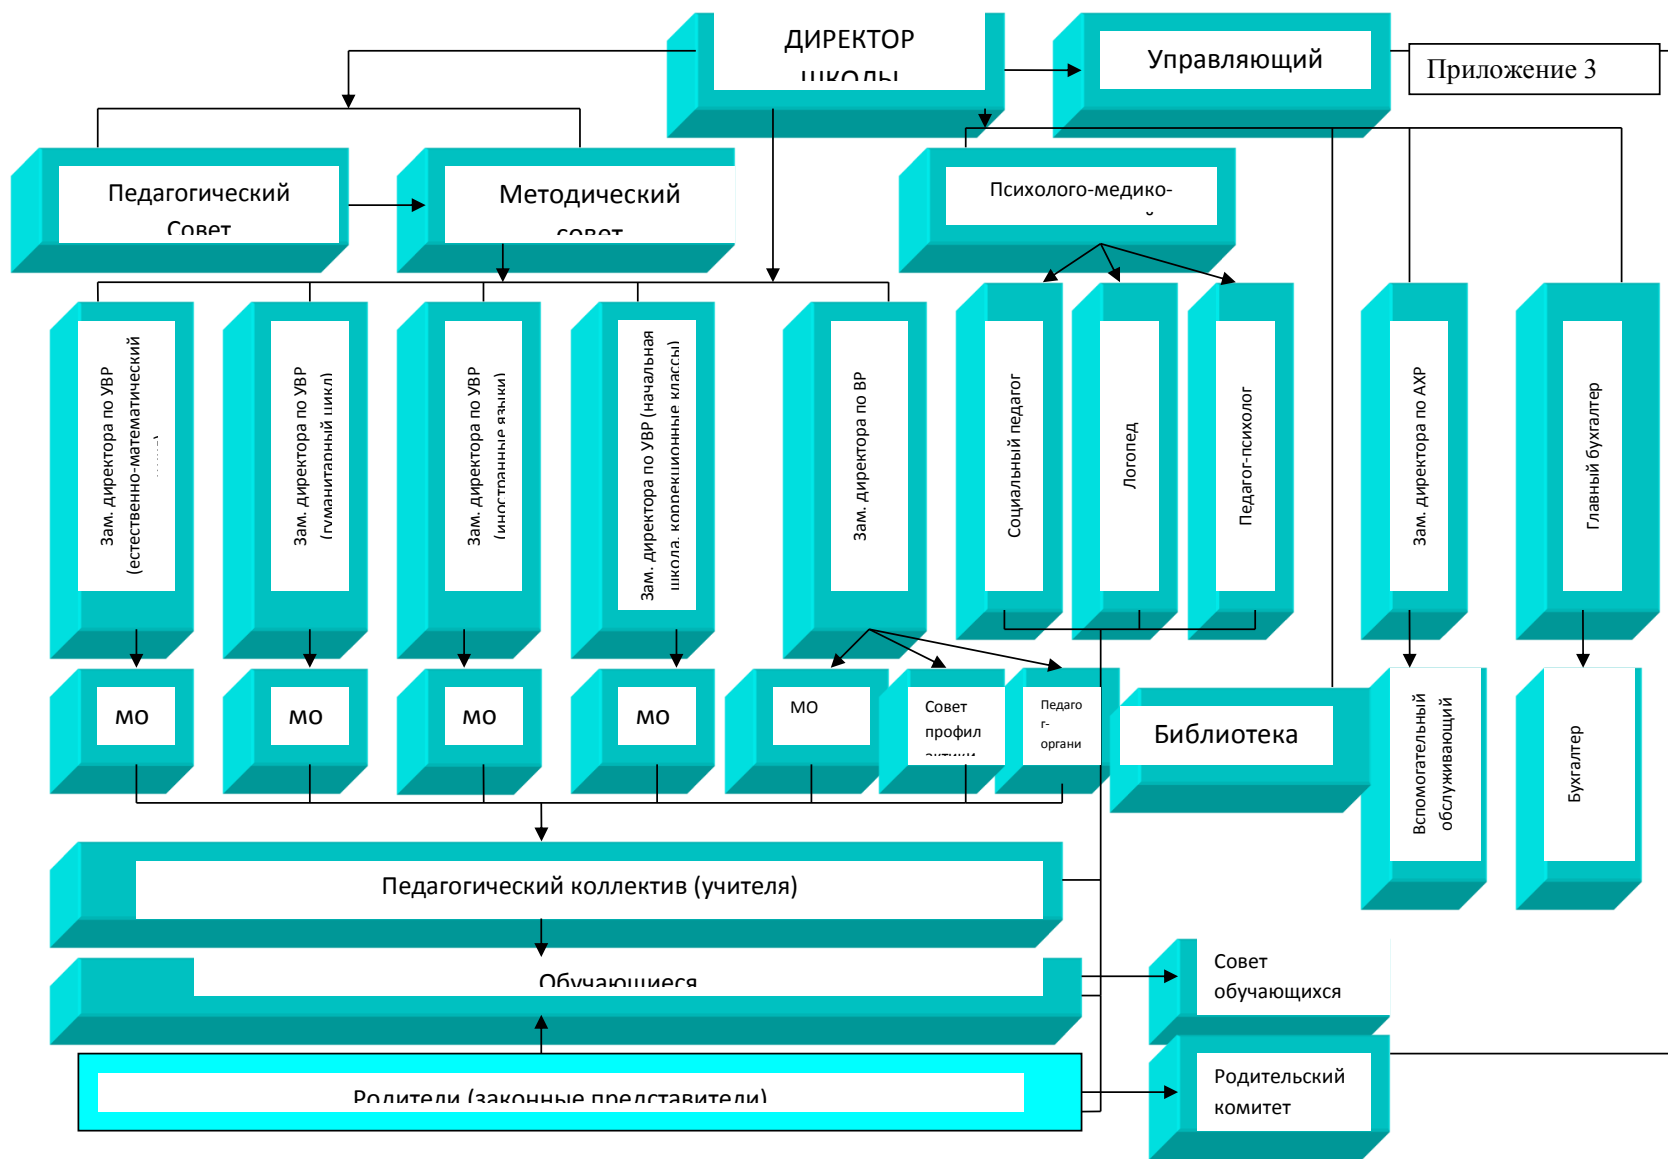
ДИРЕКТОР ШКОЛЫ

Управляющий

Приложение 3

Педагогический Совет

Методический совет

Психолого-медико-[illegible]

Зам. директора по УВР (естественно-математический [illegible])

Зам. директора по УВР (гуманитарный цикл)

Зам. директора по УВР (иностранные языки)

Зам. директора по УВР (начальная школа, коррекционные классы)

Зам. директора по ВР

Социальный педагог

Логопед

Педагог-психолог

Зам. директора по АХР

Главный бухгалтер

МО

МО

МО

МО

МО

Совет профил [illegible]

Педаго г-органи

Библиотека

Вспомогательный обслуживающий

Бухгалтер

Педагогический коллектив (учителя)

Обучающиеся

Совет обучающихся

Родители (законные представители)

Родительский комитет